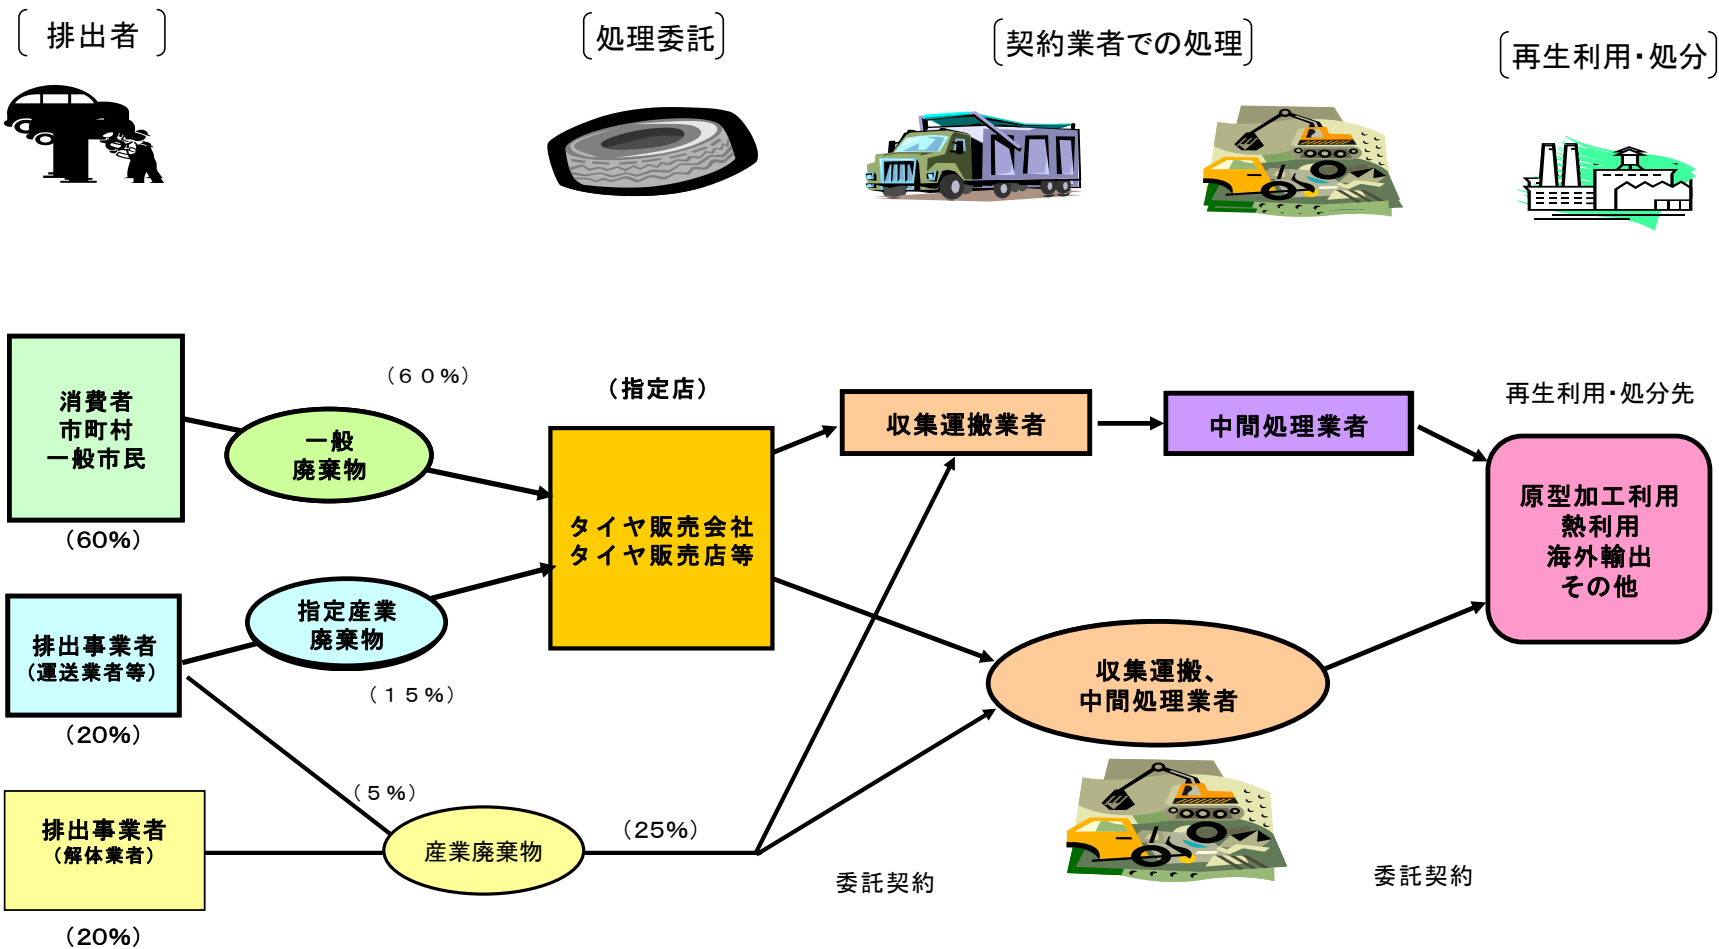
排出者

処理委託

契約業者での処理

再生利用・処分

消費者
市町村
一般市民

（60%）

（６０%）

一般
廃棄物

（指定店）

タイヤ販売会社
タイヤ販売店等

収集運搬業者

中間処理業者

再生利用・処分先

原型加工利用
熱利用
海外輸出
その他

排出事業者
（運送業者等）

指定産業
廃棄物

（１５%）

（20%）

収集運搬、
中間処理業者

（５%）

排出事業者
（解体業者）

産業廃棄物

（25%）

委託契約

委託契約

（20%）